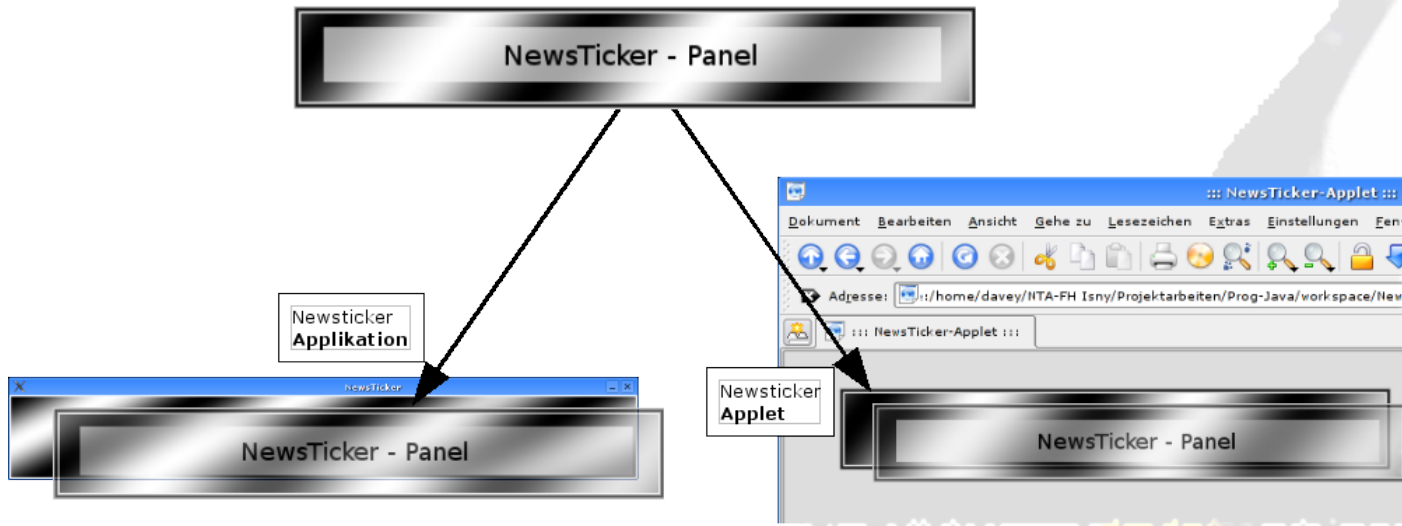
NewsTicker - Panel

Newsticker
**Applikation**

NewsTicker

NewsTicker - Panel

::: NewsTicker-Applet :::

Dokument Bearbeiten Ansicht Gehe zu Lesezeichen Extras Einstellungen Fen

Adresse: :/home/davey/NTA-FH Isny/Projektarbeiten/Prog-Java/workspace/New

::: NewsTicker-Applet :::

Newsticker
**Applet**

NewsTicker - Panel